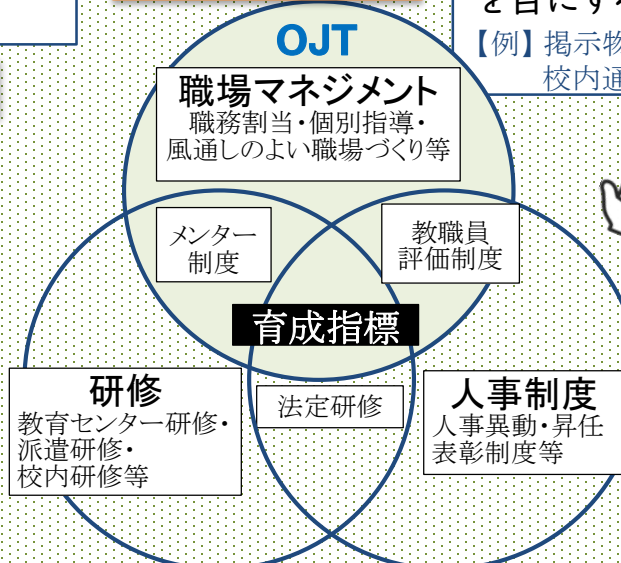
を目にす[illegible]

【例】掲示物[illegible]

校内通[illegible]

OJT

職場マネジメント
職務割当・個別指導・
風通しのよい職場づくり等

メンター
制度

教職員
評価制度

育成指標

研修
教育センター研修・
派遣研修・
校内研修等

法定研修

人事制度
人事異動・昇任
表彰制度等